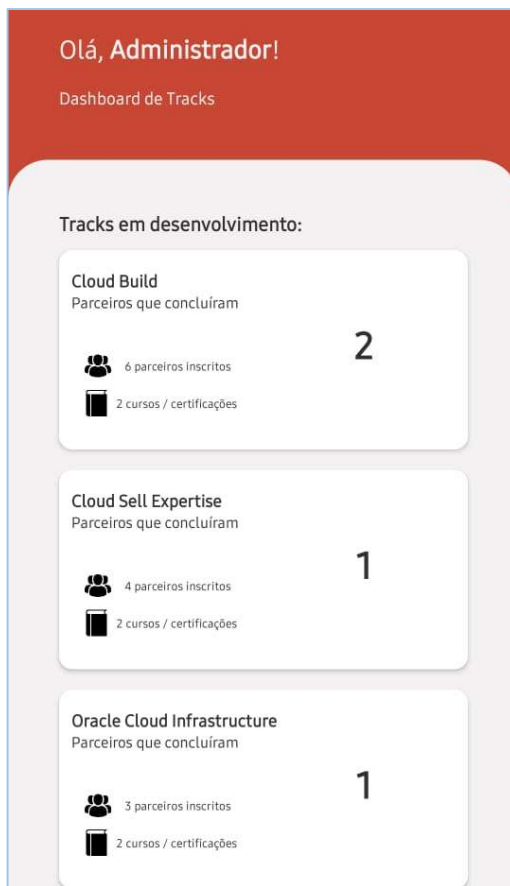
Olá, Administrador!

Dashboard de Tracks

Tracks em desenvolvimento:

Cloud Build
Parceiros que concluíram

2

6 parceiros inscritos

2 cursos / certificações

Cloud Sell Expertise
Parceiros que concluíram

1

4 parceiros inscritos

2 cursos / certificações

Oracle Cloud Infrastructure
Parceiros que concluíram

1

3 parceiros inscritos

2 cursos / certificações